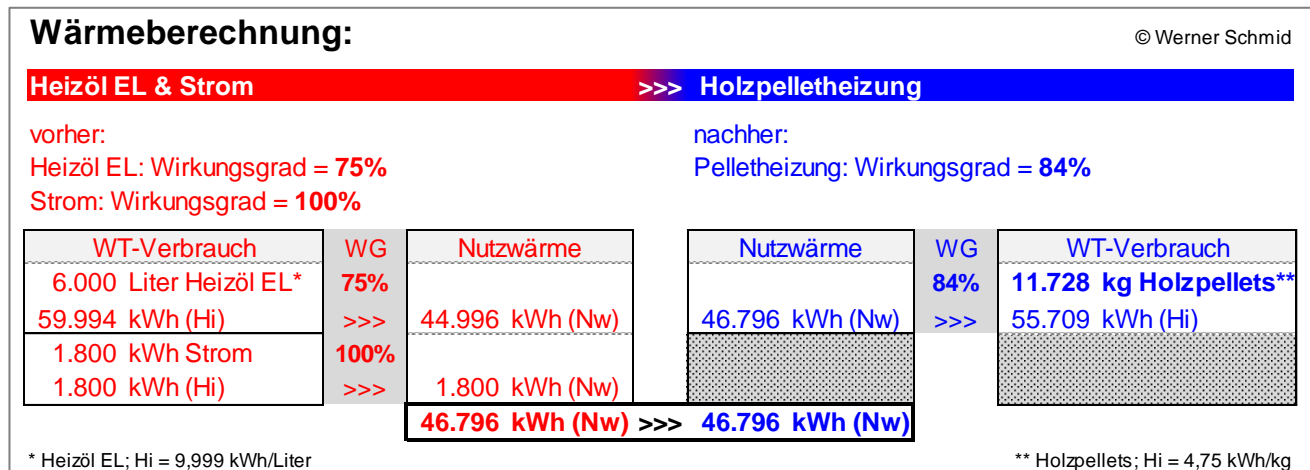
Wärmeberechnung:

© Werner Schmid

Heizöl EL & Strom >>> Holzpelletheizung

vorher:
Heizöl EL: Wirkungsgrad = **75%**
Strom: Wirkungsgrad = **100%**

nachher:
Pelletheizung: Wirkungsgrad = **84%**

| WT-Verbrauch | WG | Nutzwärme | | Nutzwärme | WG | WT-Verbrauch |
|---|---|---|---|---|---|---|
| 6.000 Liter Heizöl EL* | 75% | | | | 84% | 11.728 kg Holzpellets** |
| 59.994 kWh (Hi) | >>> | 44.996 kWh (Nw) | | 46.796 kWh (Nw) | >>> | 55.709 kWh (Hi) |
| 1.800 kWh Strom | 100% | | | | | |
| 1.800 kWh (Hi) | >>> | 1.800 kWh (Nw) | | | | |
| | | 46.796 kWh (Nw) | >>> | 46.796 kWh (Nw) | | |

* Heizöl EL; Hi = 9,999 kWh/Liter

** Holzpellets; Hi = 4,75 kWh/kg